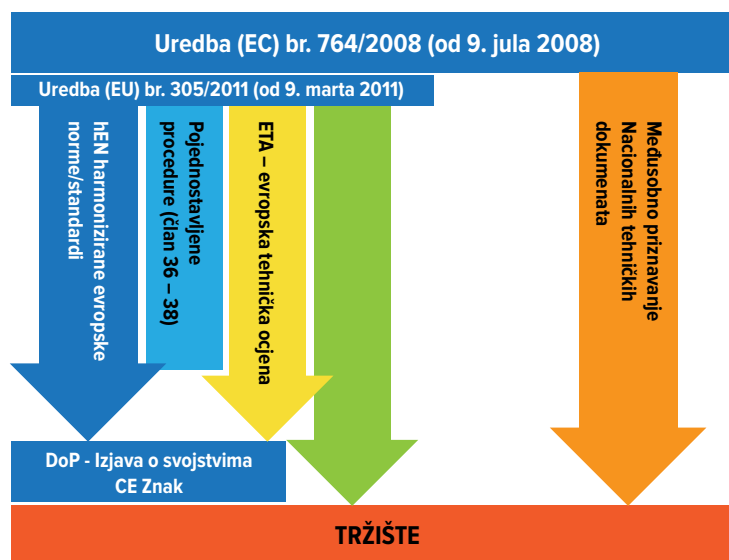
Uredba (EC) br. 764/2008 (od 9. jula 2008)

Uredba (EU) br. 305/2011 (od 9. marta 2011)

hEN harmonizirane evropske norme/standardi

Pojednostavljene procedure (član 36 – 38)

ETA – evropska tehnička ocjena

Međusobno priznavanje Nacionalnih tehničkih dokumenata

DoP - Izjava o svojstvima
CE Znak

TRŽIŠTE